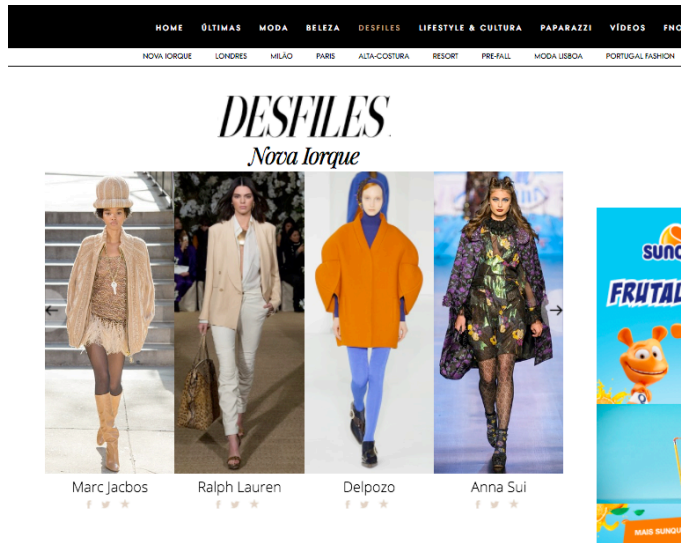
HOME ÚLTIMAS MODA BELEZA DESFILES LIFESTYLE & CULTURA PAPARAZZI VÍDEOS FNO

NOVA IORQUE LONDRES MILÃO PARIS ALTA-COSTURA RESORT PRE-FALL MODA LISBOA PORTUGAL FASHION

DESFILES
Nova Iorque

Marc Jacbos

Ralph Lauren

Delpozo

Anna Sui

SUNQ
FRUTAL

MAIS SUNQU